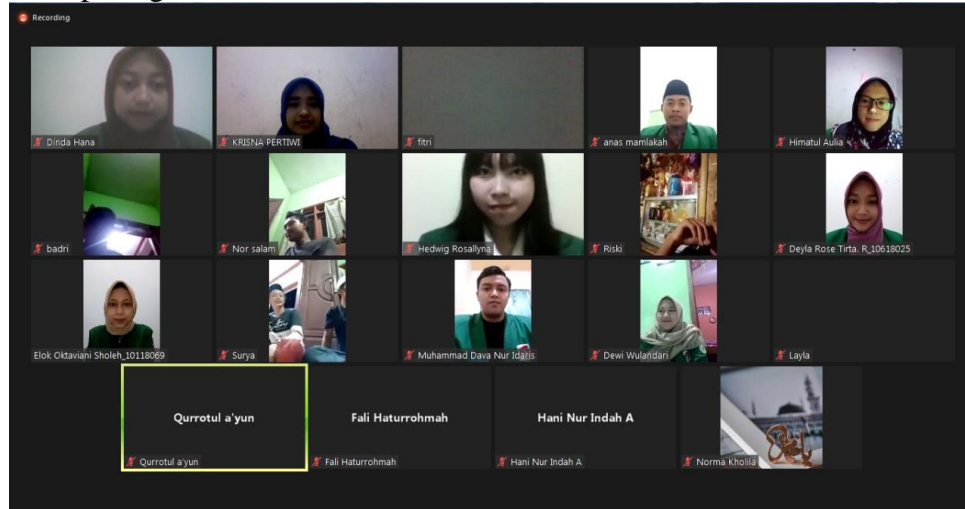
Recording

Dinda Hana

KRISNA PERTIWI

fitri

anas mamlakah

Himatul Aulia

badri

Nor salam

Hedwig Rosallyna

Riski

Deyla Rose Tirta. R_10618025

Elok Oktaviani Sholeh_10118069

Surya

Muhammad Dava Nur Idaris

Dewi Wulandari

Layla

Qurrotul a'yun

Qurrotul a'yun

Fali Haturrohmah

Fali Haturrohmah

Hani Nur Indah A

Hani Nur Indah A

Norma Kholila